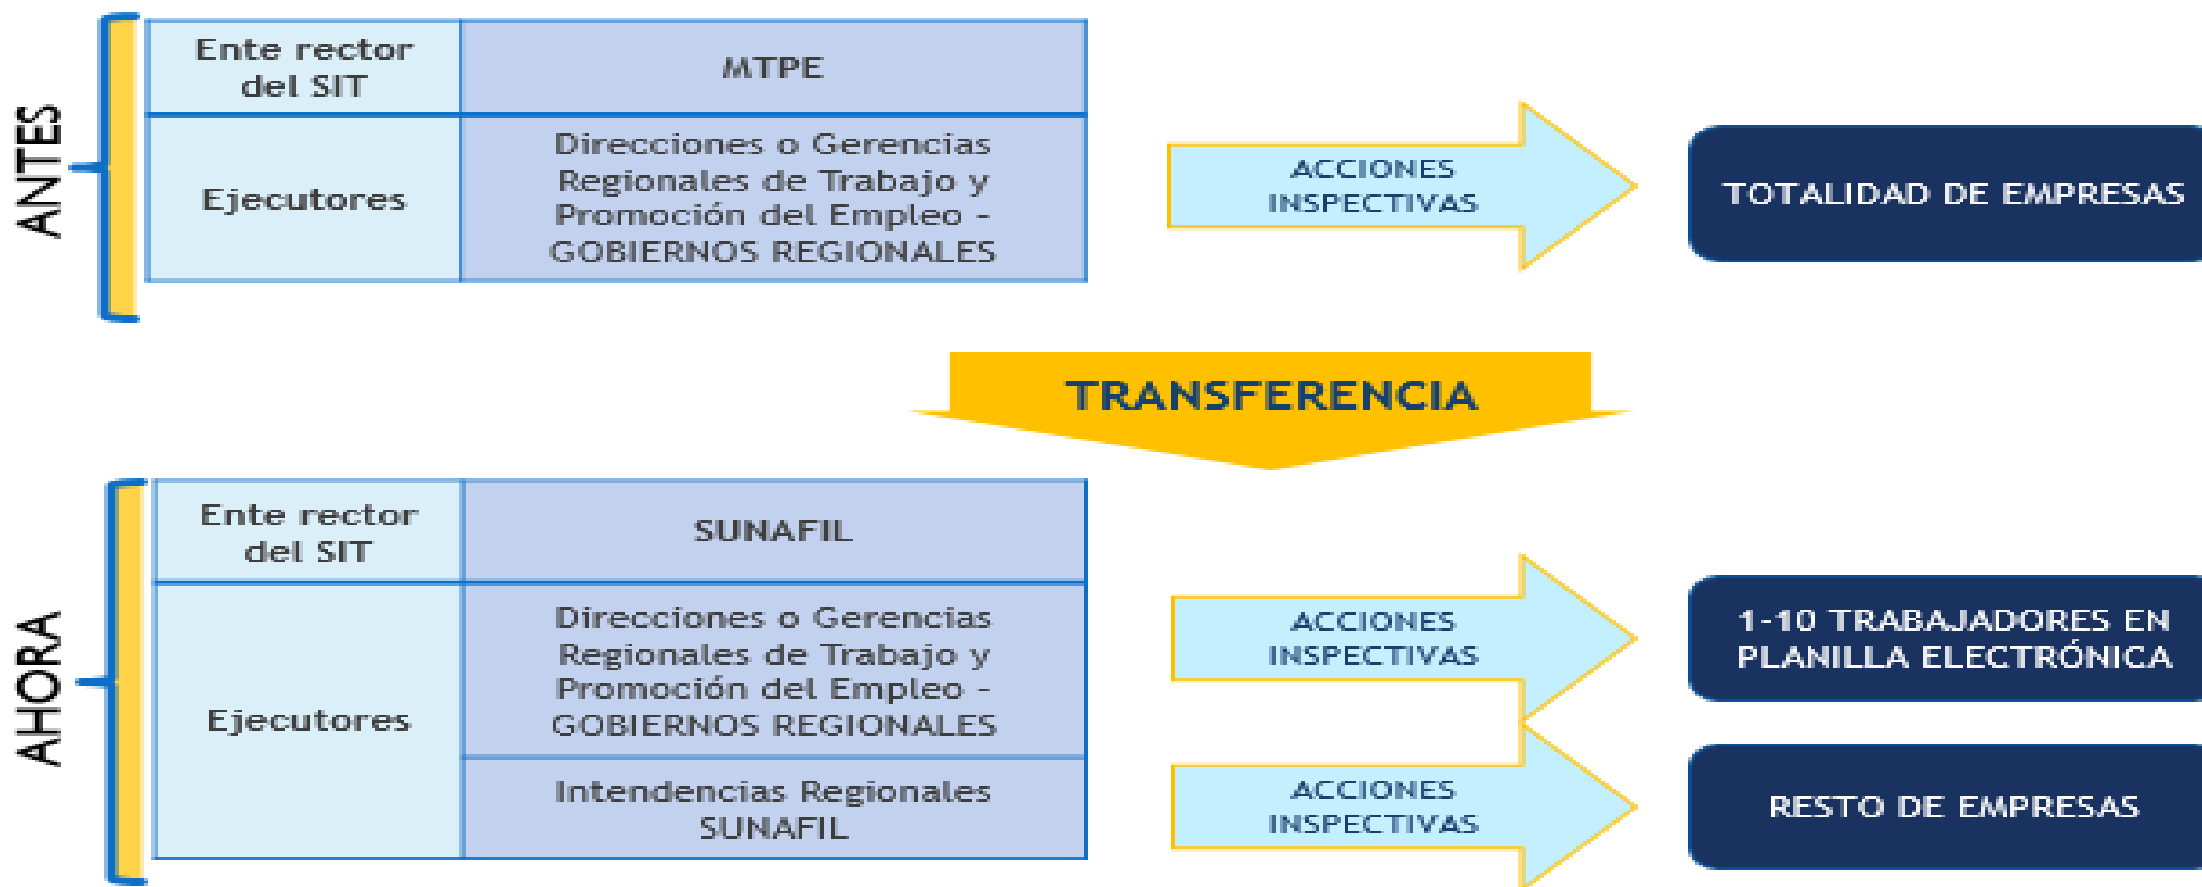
ANTES

| Ente rector del SIT | MTPE |
|---|---|
| Ejecutores | Direcciones o Gerencias Regionales de Trabajo y Promoción del Empleo - GOBIERNOS REGIONALES |

ACCIONES INSPECTIVAS

TOTALIDAD DE EMPRESAS

TRANSFERENCIA

AHORA

| Ente rector del SIT | SUNAFIL |
|---|---|
| Ejecutores | Direcciones o Gerencias Regionales de Trabajo y Promoción del Empleo - GOBIERNOS REGIONALES |
| | Intendencias Regionales SUNAFIL |

ACCIONES INSPECTIVAS

1-10 TRABAJADORES EN PLANILLA ELECTRÓNICA

ACCIONES INSPECTIVAS

RESTO DE EMPRESAS